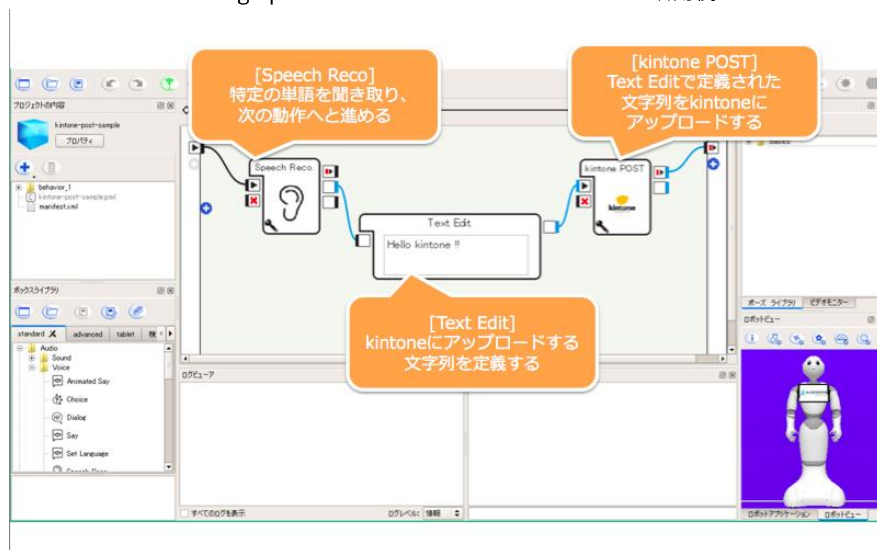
[Speech Reco]
特定の単語を聞き取り、次の動作へと進める

[kintone POST]
Text Editで定義された文字列をkintoneにアップロードする

プロジェクトの内容
kintone-post-sample
プロパティ
behavior_1
kintone-post-sample.pml
manifest.xml

Speech Reco.
Text Edit
Hello kintone !!
kintone POST
kintone

ボックスライブラリ
standard
advanced
tablet
Audio
Sound
Voice
Animated Say
Choice
Dialog
Say
Set Language

[Text Edit]
kintoneにアップロードする文字列を定義する

ログビューア
すべてのログを表示
ログレベル: 情報

ポーズ ライブラリ
ビデオモニター
ロボットビュー
ロボットアプリケーション
ロボットビュー